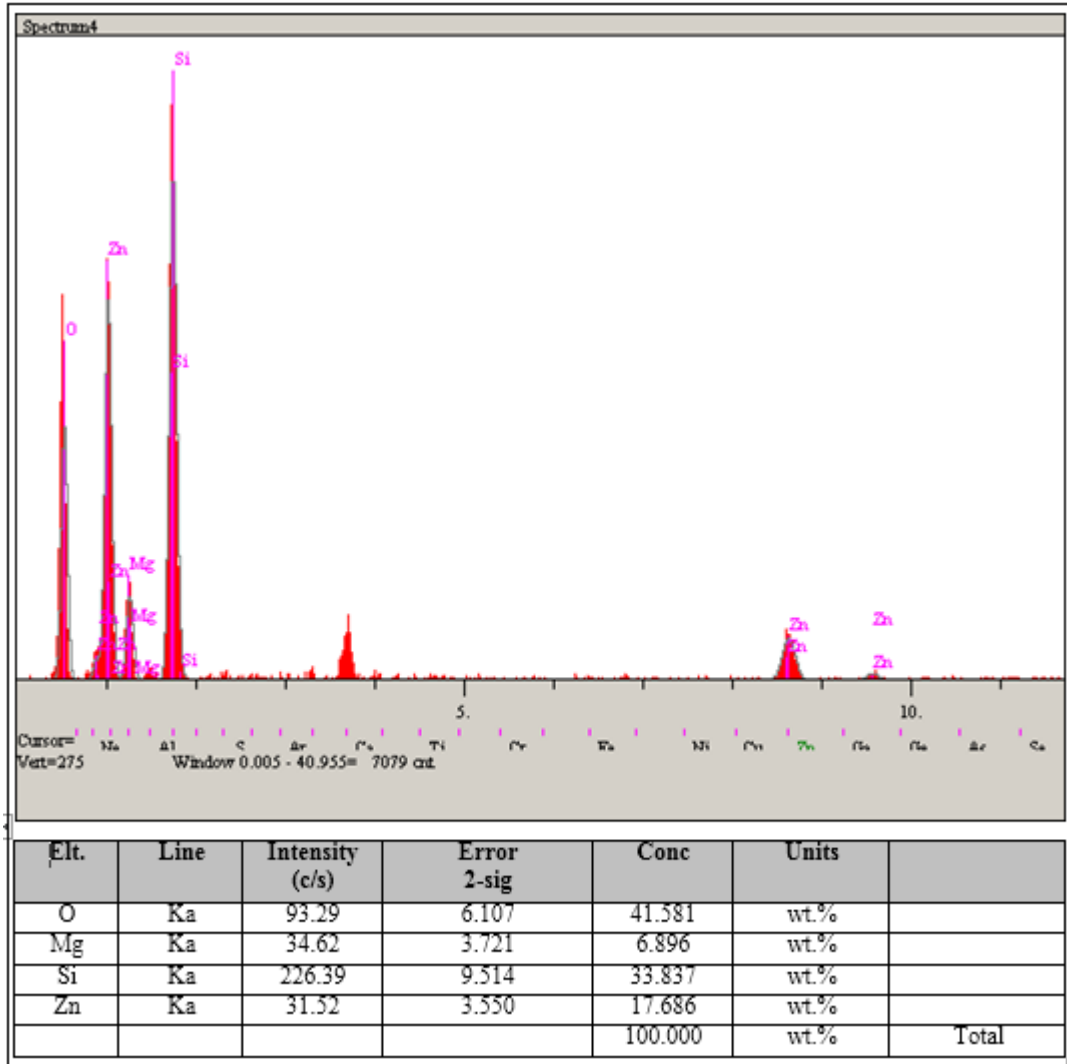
Spectrum4

Si
Zn
O
Si
Mg
Zn
Mg
Zn
Zn
Si
Mg
Si
Zn
Zn
Zn
Zn

5.
10.

Cursor=
Vert=275
Na Al S Ar Ca Ti Cr Fe Ni Cu Zn Ga Ge As Se
Window 0.005 - 40.955= 7079 cnt.

| Elt. | Line | Intensity (c/s) | Error 2-sig | Conc | Units | |
|---|---|---|---|---|---|---|
| O | Ka | 93.29 | 6.107 | 41.581 | wt.% | |
| Mg | Ka | 34.62 | 3.721 | 6.896 | wt.% | |
| Si | Ka | 226.39 | 9.514 | 33.837 | wt.% | |
| Zn | Ka | 31.52 | 3.550 | 17.686 | wt.% | |
| | | | | 100.000 | wt.% | Total |